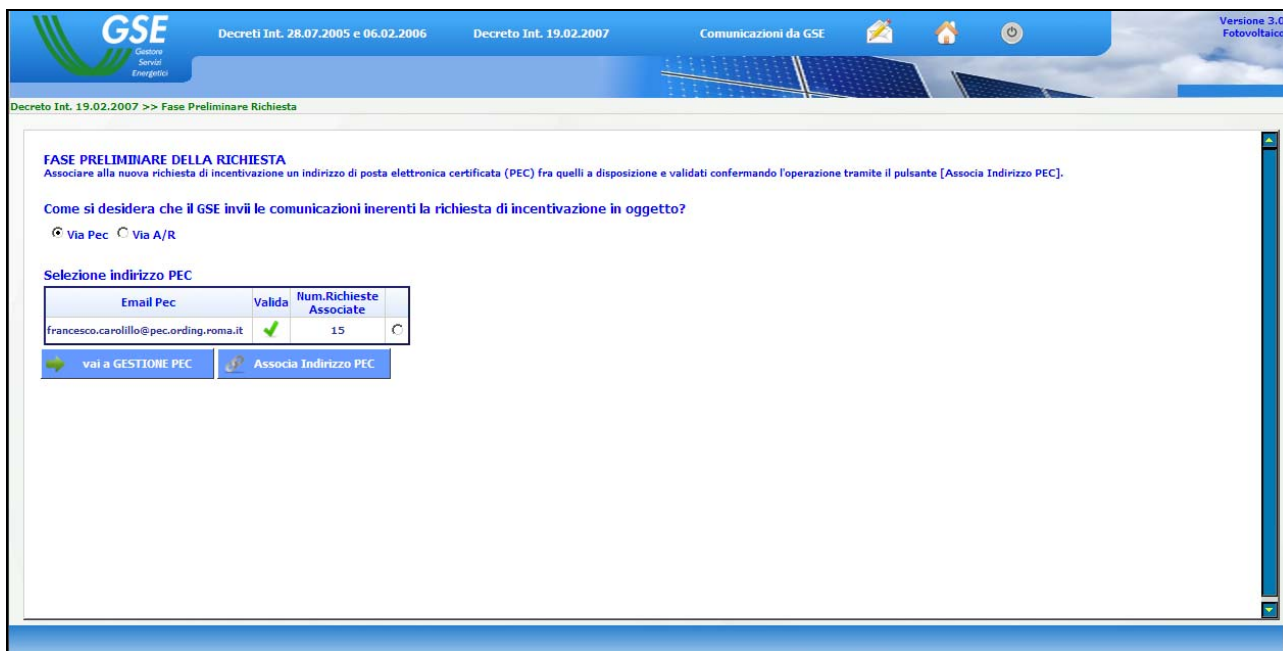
GSE
Gestore Servizi Energetici

Decreti Int. 28.07.2005 e 06.02.2006

Decreto Int. 19.02.2007

Comunicazioni da GSE

Versione 3.0
Fotovoltaico

Decreto Int. 19.02.2007 >> Fase Preliminare Richiesta

FASE PRELIMINARE DELLA RICHIESTA
Associare alla nuova richiesta di incentivazione un indirizzo di posta elettronica certificata (PEC) fra quelli a disposizione e validati confermando l'operazione tramite il pulsante [Associa Indirizzo PEC].

Come si desidera che il GSE invii le comunicazioni inerenti la richiesta di incentivazione in oggetto?

Via Pec Via A/R

Selezione indirizzo PEC

| Email Pec | Valida | Num.Richieste Associate | |
|---|---|---|---|
| francesco.carolillo@pec.ording.roma.it | ✓ | 15 | |

vai a GESTIONE PEC

Associa Indirizzo PEC